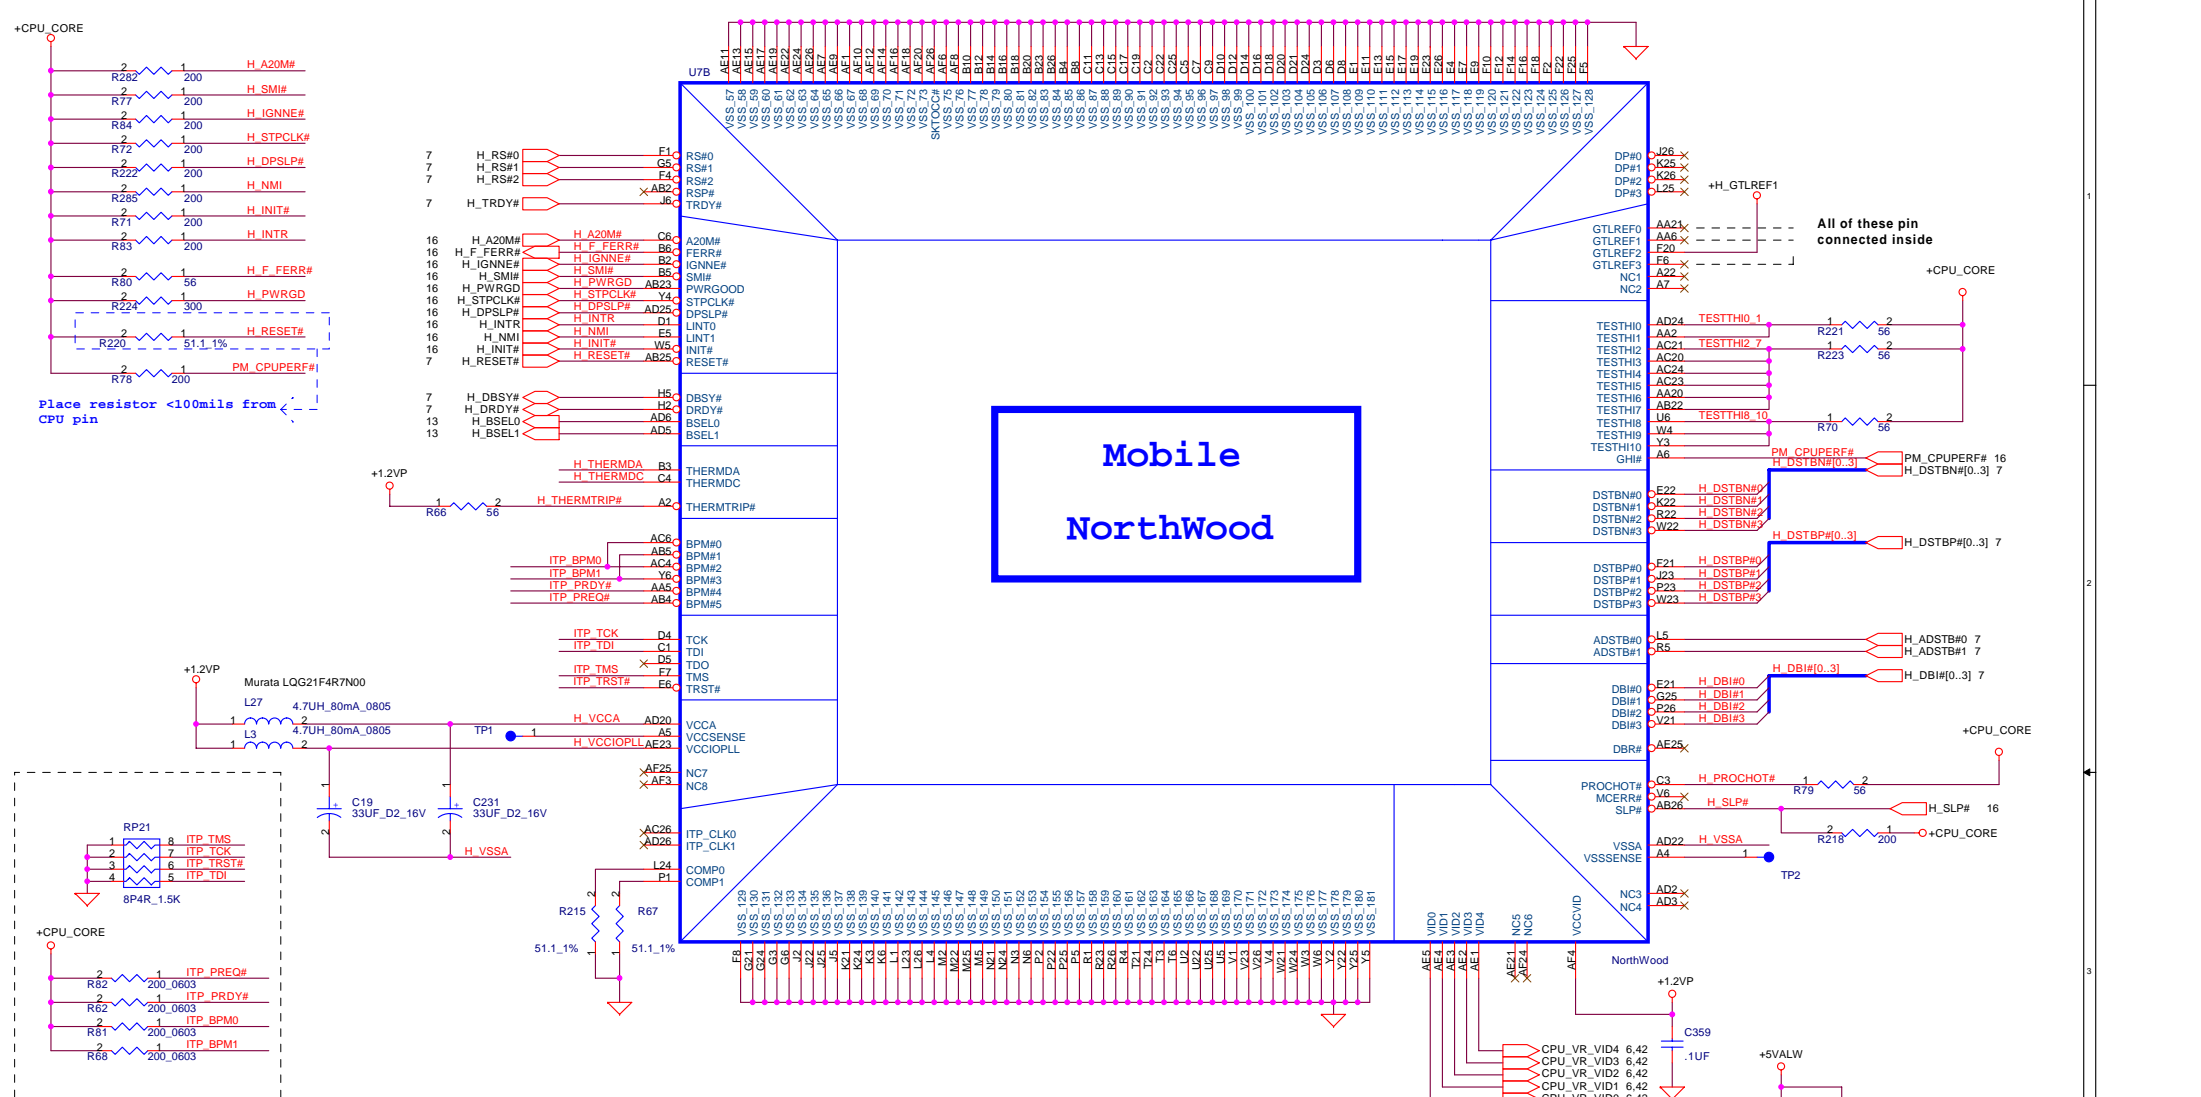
+CPU_CORE

R282 2 1 200 H_A20M#
R77 2 1 200 H_SMI#
R84 2 1 200 H_IGNNE#
R72 2 1 200 H_STPCLK#
R222 2 1 200 H_DPSLP#
R285 2 1 200 H_NMI
R71 2 1 200 H_INIT#
R83 2 1 200 H_INTR
R80 2 1 56 H_F_FERR#
R224 2 1 300 H_PWRGD
R220 2 1 51.1_1% H_RESET#
R78 2 1 200 PM_CPUPERF#

Place resistor <100mils from CPU pin

U7B

7 H_RS#0 F1 RS#0
7 H_RS#1 G5 RS#1
7 H_RS#2 F4 RS#2
AB2 RSP#
7 H_TRDY# J6 TRDY#

16 H_A20M# H_A20M# C6 A20M#
16 H_F_FERR# H_F_FERR# B6 FERR#
16 H_IGNNE# H_IGNNE# B2 IGNNE#
16 H_SMI# H_SMI# B5 SMI#
16 H_PWRGD H_PWRGD AB23 PWRGOOD
16 H_STPCLK# H_STPCLK# Y4 STPCLK#
16 H_DPSLP# H_DPSLP# AD25 DPSLP#
16 H_INTR H_INTR D1 LINT0
16 H_NMI H_NMI E5 LINT1
16 H_INIT# H_INIT# W5 INIT#
7 H_RESET# H_RESET# AB25 RESET#

7 H_DBSY# H5 DBSY#
7 H_DRDY# H2 DRDY#
13 H_BSEL0 AD6 BSEL0
13 H_BSEL1 AD5 BSEL1

+1.2VP
H_THERMDA B3 THERMDA
H_THERMDC C4 THERMDC
R66 1 2 56 H_THERMTRIP# A2 THERMTRIP#

AC6 BPM#0
AB5 BPM#1
ITP_BPM0 AC4 BPM#2
ITP_BPM1 Y6 BPM#3
ITP_PRDY# AA5 BPM#4
ITP_PREQ# AB4 BPM#5

ITP_TCK D4 TCK
ITP_TDI C1 TDI
D5 TDO
ITP_TMS F7 TMS
ITP_TRST# E6 TRST#

+1.2VP
Murata LQG21F4R7N00
L27 1 2 4.7UH_80mA_0805
L3 1 2 4.7UH_80mA_0805
TP1 1
H_VCCA AD20 VCCA
A5 VCCSENSE
H_VCCIOPLL AE23 VCCIOPLL
AF25 NC7
AF3 NC8
C19 33UF_D2_16V
C231 33UF_D2_16V
H_VSSA
AC26 ITP_CLK0
AD26 ITP_CLK1
L24 COMP0
P1 COMP1
R215 51.1_1%
R67 51.1_1%

RP21
1 8 ITP_TMS
2 7 ITP_TCK
3 6 ITP_TRST#
4 5 ITP_TDI
8P4R_1.5K

+CPU_CORE
R82 2 1 200_0603 ITP_PREQ#
R62 2 1 200_0603 ITP_PRDY#
R81 2 1 200_0603 ITP_BPM0
R68 2 1 200_0603 ITP_BPM1

AE11 AE13 AE15 AE17 AE19 AE22 AE24 AE26 AE7 AE9 AF1 AF10 AF12 AF14 AF16 AF18 AF20 AF26 AF6 AF8 B10 B12 B14 B16 B18 B20 B23 B26 B4 B8 C11 C13 C15 C17 C19 C2 C22 C25 C5 C7 C9 D10 D12 D14 D16 D18 D20 D21 D24 D3 D6 D8 E1 E11 E13 E15 E17 E19 E23 E26 E4 E7 E9 F10 F12 F14 F16 F18 F2 F22 F25 F5

VSS_57 VSS_58 VSS_59 VSS_60 VSS_61 VSS_62 VSS_63 VSS_64 VSS_65 VSS_66 VSS_67 VSS_68 VSS_69 VSS_70 VSS_71 VSS_72 VSS_73 SKTOCC# VSS_75 VSS_76 VSS_77 VSS_78 VSS_79 VSS_80 VSS_81 VSS_82 VSS_83 VSS_84 VSS_85 VSS_86 VSS_87 VSS_88 VSS_89 VSS_90 VSS_91 VSS_92 VSS_93 VSS_94 VSS_95 VSS_96 VSS_97 VSS_98 VSS_99 VSS_100 VSS_101 VSS_102 VSS_103 VSS_104 VSS_105 VSS_106 VSS_107 VSS_108 VSS_109 VSS_110 VSS_111 VSS_112 VSS_113 VSS_114 VSS_115 VSS_116 VSS_117 VSS_118 VSS_119 VSS_120 VSS_121 VSS_122 VSS_123 VSS_124 VSS_125 VSS_126 VSS_127 VSS_128

Mobile

NorthWood

DP#0 J26
DP#1 K25
DP#2 K26
DP#3 L25
+H_GTLREF1
GTLREF0 AA21
GTLREF1 AA6
GTLREF2 F20
GTLREF3 F6
NC1 A22
NC2 A7
All of these pin connected inside
+CPU_CORE
TESTHI0 AD24 TESTHI0_1 R221 1 2 56
TESTHI1 AA2
TESTHI2 AC21 TESTHI2_7 R223 1 2 56
TESTHI3 AC20
TESTHI4 AC24
TESTHI5 AC23
TESTHI6 AA20
TESTHI7 AB22
TESTHI8 U6 TESTHI8_10 R70 1 2 56
TESTHI9 W4
TESTHI10 Y3
GHI# A6 PM_CPUPERF# PM_CPUPERF# 16
H_DSTBN#[0..3] H_DSTBN#[0..3] 7
DSTBN#0 E22 H_DSTBN#0
DSTBN#1 K22 H_DSTBN#1
DSTBN#2 R22 H_DSTBN#2
DSTBN#3 W22 H_DSTBN#3
H_DSTBP#[0..3] H_DSTBP#[0..3] 7
DSTBP#0 F21 H_DSTBP#0
DSTBP#1 J23 H_DSTBP#1
DSTBP#2 P23 H_DSTBP#2
DSTBP#3 W23 H_DSTBP#3
ADSTB#0 L5 H_ADSTB#0 7
ADSTB#1 R5 H_ADSTB#1 7
H_DBI#[0..3] H_DBI#[0..3] 7
DBI#0 E21 H_DBI#0
DBI#1 G25 H_DBI#1
DBI#2 P26 H_DBI#2
DBI#3 V21 H_DBI#3
DBR# AE25
+CPU_CORE
PROCHOT# C3 H_PROCHOT# R79 1 2 56
MCERR# V6
SLP# AB26 H_SLP# H_SLP# 16
R218 2 1 200 +CPU_CORE
VSSA AD22 H_VSSA
VSSSENSE A4 1
TP2
NC3 AD2
NC4 AD3

VSS_129 VSS_130 VSS_131 VSS_132 VSS_133 VSS_134 VSS_135 VSS_136 VSS_137 VSS_138 VSS_139 VSS_140 VSS_141 VSS_142 VSS_143 VSS_144 VSS_145 VSS_146 VSS_147 VSS_148 VSS_149 VSS_150 VSS_151 VSS_152 VSS_153 VSS_154 VSS_155 VSS_156 VSS_157 VSS_158 VSS_159 VSS_160 VSS_161 VSS_162 VSS_163 VSS_164 VSS_165 VSS_166 VSS_167 VSS_168 VSS_169 VSS_170 VSS_171 VSS_172 VSS_173 VSS_174 VSS_175 VSS_176 VSS_177 VSS_178 VSS_179 VSS_180 VSS_181
VID0 VID1 VID2 VID3 VID4 NC5 NC6 VCCVID
F8 G21 G24 G3 G6 J2 J22 J25 J5 K21 K24 K3 K6 L1 L23 L26 L4 M2 M22 M25 M5 N21 N24 N3 N6 P2 P22 P25 P5 R1 R23 R26 R4 T21 T24 T3 T6 U2 U22 U25 U5 V1 V23 V26 V4 W21 W24 W3 W6 Y2 Y22 Y25 Y5
AE5 AE4 AE3 AE2 AE1 AE21 AF24 AF4
NorthWood
+1.2VP
C359 .1UF
+5VALW
CPU_VR_VID4 6,42
CPU_VR_VID3 6,42
CPU_VR_VID2 6,42
CPU_VR_VID1 6,42
1
2
3